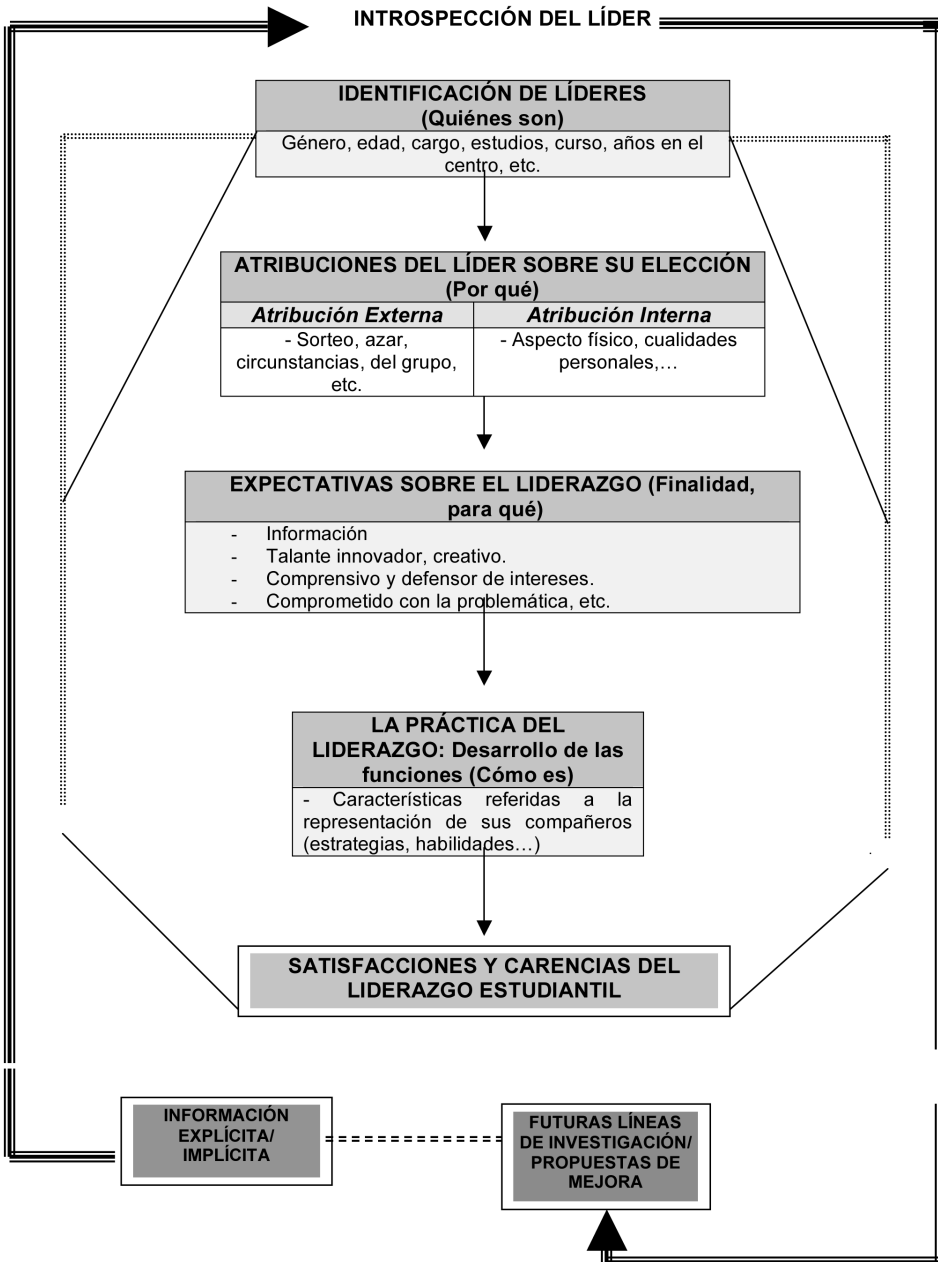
INTROSPECCIÓN DEL LÍDER

IDENTIFICACIÓN DE LÍDERES
(Quiénes son)

Género, edad, cargo, estudios, curso, años en el centro, etc.

ATRIBUCIONES DEL LÍDER SOBRE SU ELECCIÓN
(Por qué)

| *Atribución Externa* | *Atribución Interna* |
|---|---|
| - Sorteo, azar, circunstancias, del grupo, etc. | - Aspecto físico, cualidades personales,… |

EXPECTATIVAS SOBRE EL LIDERAZGO (Finalidad, para qué)

- Información
- Talante innovador, creativo.
- Comprensivo y defensor de intereses.
- Comprometido con la problemática, etc.

LA PRÁCTICA DEL LIDERAZGO: Desarrollo de las funciones (Cómo es)

- Características referidas a la representación de sus compañeros (estrategias, habilidades…)

SATISFACCIONES Y CARENCIAS DEL LIDERAZGO ESTUDIANTIL

INFORMACIÓN EXPLÍCITA/ IMPLÍCITA

FUTURAS LÍNEAS DE INVESTIGACIÓN/ PROPUESTAS DE MEJORA